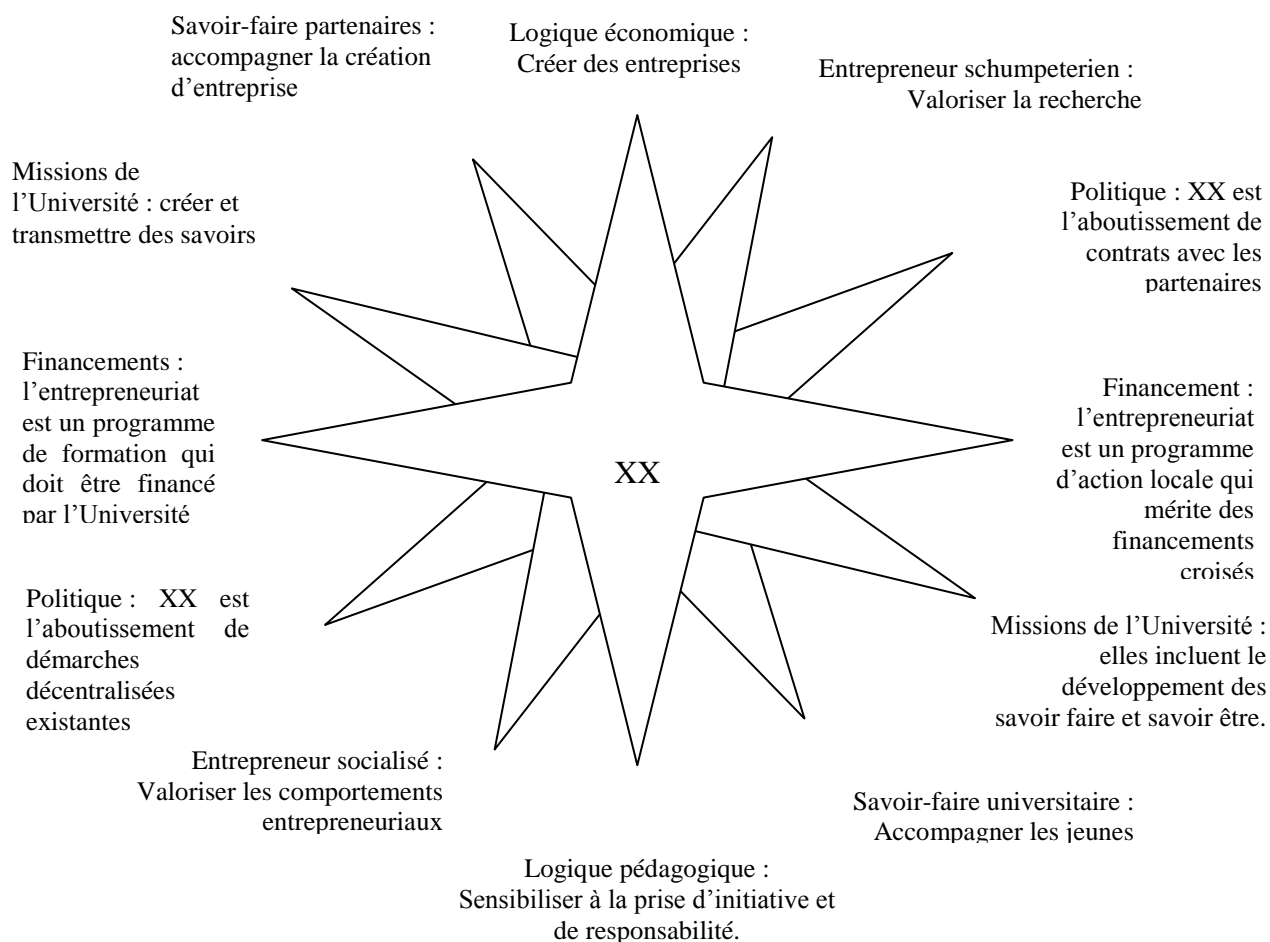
Savoir-faire partenaires : accompagner la création d'entreprise

Logique économique : Créer des entreprises

Entrepreneur schumpeterien : Valoriser la recherche

Missions de l'Université : créer et transmettre des savoirs

Politique : XX est l'aboutissement de contrats avec les partenaires

Financements : l'entrepreneuriat est un programme de formation qui doit être financé par l'Université

XX

Financement : l'entrepreneuriat est un programme d'action locale qui mérite des financements croisés

Politique : XX est l'aboutissement de démarches décentralisées existantes

Missions de l'Université : elles incluent le développement des savoir faire et savoir être.

Entrepreneur socialisé : Valoriser les comportements entrepreneuriaux

Savoir-faire universitaire : Accompagner les jeunes

Logique pédagogique : Sensibiliser à la prise d'initiative et de responsabilité.